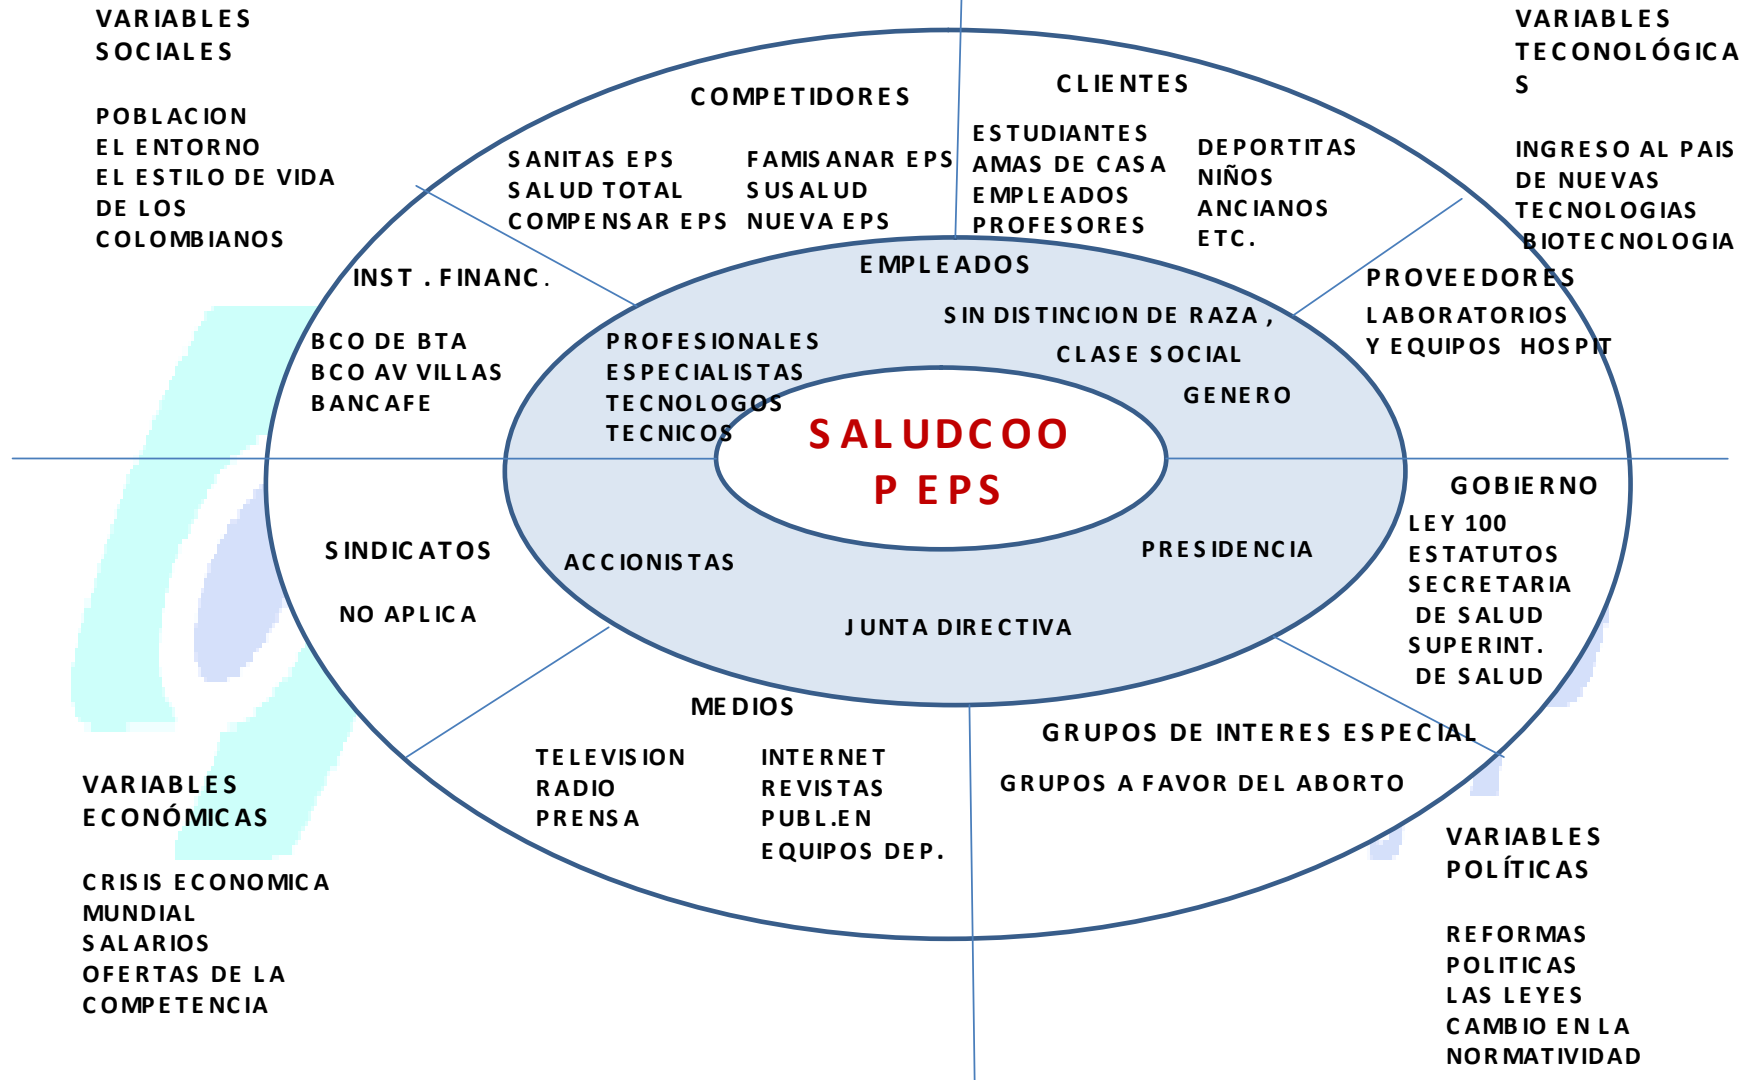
VARIABLES SOCIALES

POBLACION
EL ENTORNO
EL ESTILO DE VIDA DE LOS COLOMBIANOS

VARIABLES TECONOLÓGICAS

INGRESO AL PAIS DE NUEVAS TECNOLOGIAS
BIOTECNOLOGIA

COMPETIDORES

SANITAS EPS
SALUD TOTAL
COMPENSAR EPS

FAMISANAR EPS
SUSALUD
NUEVA EPS

CLIENTES

ESTUDIANTES
AMAS DE CASA
EMPLEADOS
PROFESORES

DEPORTITAS
NIÑOS
ANCIANOS
ETC.

INST . FINANC.

BCO DE BTA
BCO AV VILLAS
BANCAFE

EMPLEADOS

PROFESIONALES
ESPECIALISTAS
TECNOLOGOS
TECNICOS

SIN DISTINCION DE RAZA ,
CLASE SOCIAL
GENERO

PROVEEDORES
LABORATORIOS
Y EQUIPOS HOSPIT

SALUDCOOP EPS

GOBIERNO
LEY 100
ESTATUTOS
SECRETARIA DE SALUD
SUPERINT. DE SALUD

SINDICATOS

NO APLICA

ACCIONISTAS

PRESIDENCIA

JUNTA DIRECTIVA

MEDIOS

TELEVISION
RADIO
PRENSA

INTERNET
REVISTAS
PUBL.EN EQUIPOS DEP.

GRUPOS DE INTERES ESPECIAL

GRUPOS A FAVOR DEL ABORTO

VARIABLES ECONÓMICAS

CRISIS ECONOMICA MUNDIAL
SALARIOS
OFERTAS DE LA COMPETENCIA

VARIABLES POLÍTICAS

REFORMAS POLITICAS
LAS LEYES
CAMBIO EN LA NORMATIVIDAD